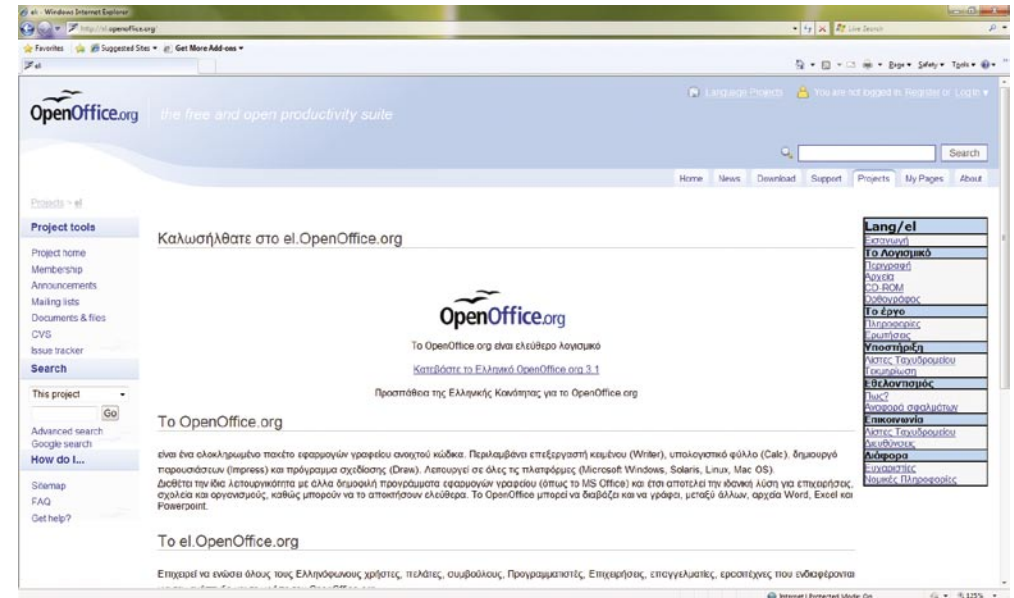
el - Windows Internet Explorer

http://el.openoffice.org/

Live Search

Favorites | Suggested Sites | Get More Add-ons

el

Page | Safety | Tools

OpenOffice.org the free and open productivity suite

Language Projects | You are not logged in. Register or Log in

Search

Home | News | Download | Support | Projects | My Pages | About

Projects > el

Project tools

Project home
Membership
Announcements
Mailing lists
Documents & files
CVS
Issue tracker

Search

This project

Go

Advanced search
Google search

How do I...

Sitemap
FAQ
Get help?

Καλωσήλθατε στο el.OpenOffice.org

OpenOffice.org

Το OpenOffice.org είναι ελεύθερο λογισμικό

Κατεβάστε το Ελληνικό OpenOffice.org 3.1

Προσπάθεια της Ελληνικής Κοινότητας για το OpenOffice.org

Το OpenOffice.org

είναι ένα ολοκληρωμένο πακέτο εφαρμογών γραφείου ανοιχτού κώδικα. Περιλαμβάνει επεξεργαστή κειμένου (Writer), υπολογιστικό φύλλο (Calc), δημιουργό παρουσιάσεων (Impress) και πρόγραμμα σχεδίασης (Draw). Λειτουργεί σε όλες τις πλατφόρμες (Microsoft Windows, Solaris, Linux, Mac OS).
Διαθέτει την ίδια λειτουργικότητα με άλλα δημοφιλή προγράμματα εφαρμογών γραφείου (όπως το MS Office) και έτσι αποτελεί την ιδανική λύση για επιχειρήσεις, σχολεία και οργανισμούς, καθώς μπορούν να το αποκτήσουν ελεύθερα. Το OpenOffice μπορεί να διαβάζει και να γράφει, μεταξύ άλλων, αρχεία Word, Excel και Powerpoint.

To el.OpenOffice.org

Επιχειρεί να ενώσει όλους τους Ελληνόφωνους χρήστες, πελάτες, συμβούλους, Προγραμματιστές, Επιχειρήσεις, επαγγελματίες, ερασιτέχνες που ενδιαφέρονται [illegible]

Lang/el
Εισαγωγή
Το Λογισμικό
Περιγραφή
Αρχεία
CD-ROM
Ορθογράφος
Το έργο
Πληροφορίες
Ερωτήσεις
Υποστήριξη
Λίστες Ταχυδρομείου
Τεκμηρίωση
Εθελοντισμός
Πώς?
Αναφορά σφαλμάτων
Επικοινωνία
Λίστες Ταχυδρομείου
Διευθύνσεις
Διάφορα
Ευχαριστίες
Νομικές Πληροφορίες

Internet | Protected Mode: On | 125%